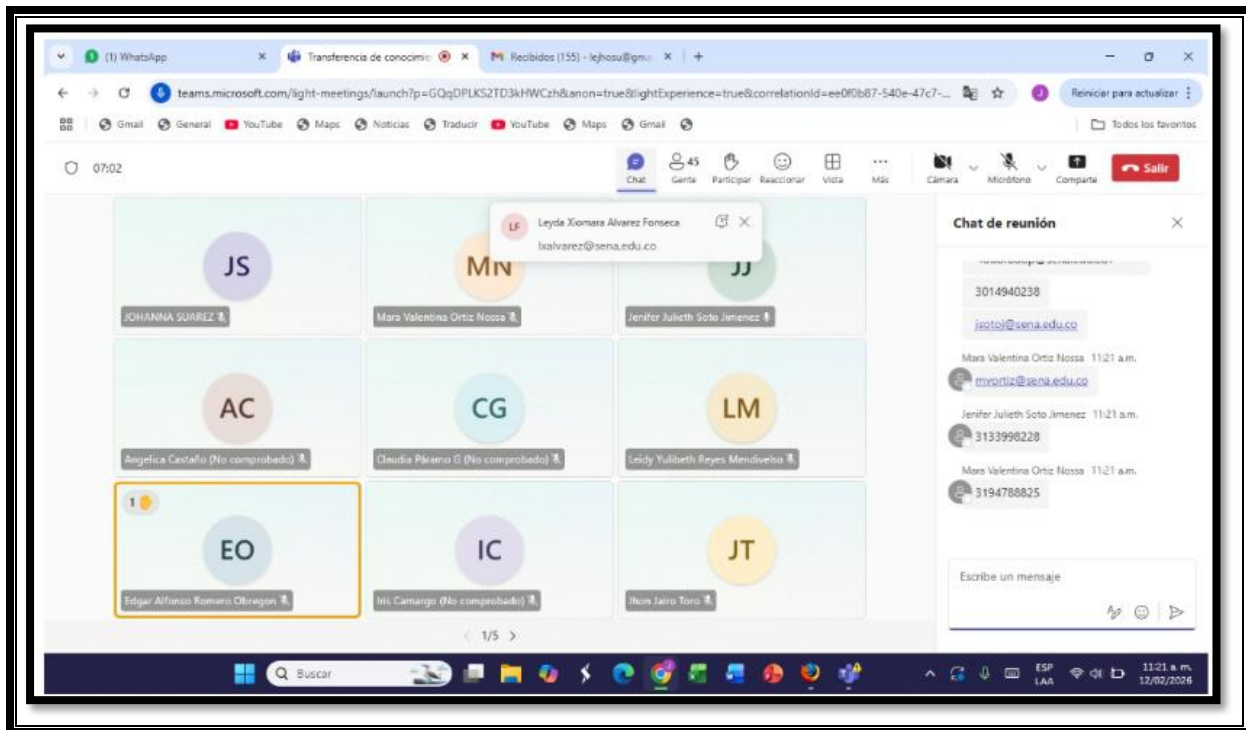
(1) WhatsApp
Transferencia de conocimi
Recibidos (155) - lejhosu@gm
teams.microsoft.com/light-meetings/launch?p=GQqDPLKS2TD3kHWCzh&anon=true&lightExperience=true&correlationId=ee0f0b87-540e-47c7-...
Reiniciar para actualizar
Gmail General YouTube Maps Noticias Traducir YouTube Maps Gmail
Todos los favoritos

07:02
Chat
45 Gente
Participar
Reaccionar
Vista
Más
Cámara
Micrófono
Comparte
Salir

LF Leyda Xiomara Alvarez Fonseca
lxalvarez@sena.edu.co

JS
JOHANNA SUAREZ
MN
Mara Valentina Ortiz Nossa
JJ
Jenifer Julieth Soto Jimenez
AC
Angelica Castaño (No comprobado)
CG
Claudia Páramo G (No comprobado)
LM
Leidy Yulibeth Reyes Mendivelso
1
EO
Edgar Alfonso Romero Obregon
IC
Iris Camargo (No comprobado)
JT
Jhon Jairo Toro
1/5

Chat de reunión
3014940238
jsotoj@sena.edu.co
Mara Valentina Ortiz Nossa 11:21 a.m.
mvortiz@sena.edu.co
Jenifer Julieth Soto Jimenez 11:21 a.m.
3133998228
Mara Valentina Ortiz Nossa 11:21 a.m.
3194788825
Escribe un mensaje

Buscar
ESP LAA
11:21 a.m.
12/02/2026